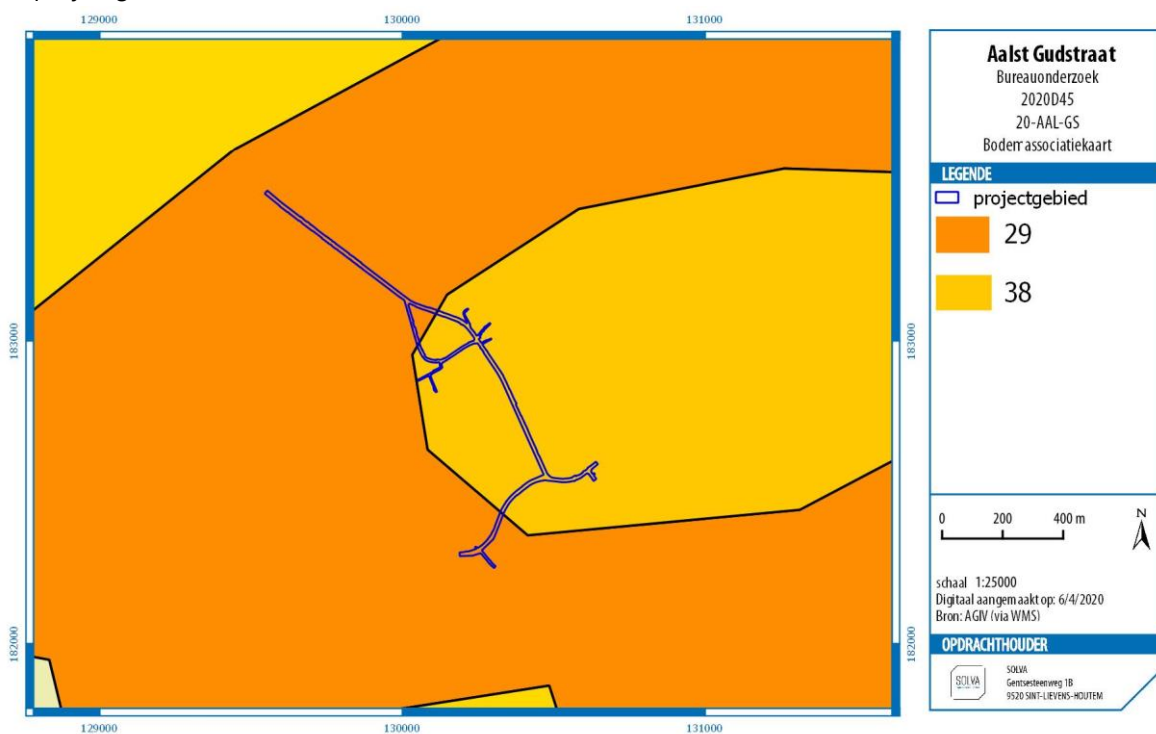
129000
130000
131000

183000
182000

183000
182000

129000
130000
131000

Aalst Gudstraat
Bureauonderzoek
2020D45
20-AAL-GS
Bodemassociatiekaart

LEGENDE
projectgebied
29
38

0
200
400 m
N

schaal 1:25000
Digitaal aangemaakt op: 6/4/2020
Bron: AGIV (via WMS)

OPDRACHTHOUDER
SOLVA
SOLVA
Gentsesteenweg 1B
9520 SINT-LIEVENS-HOUTEM